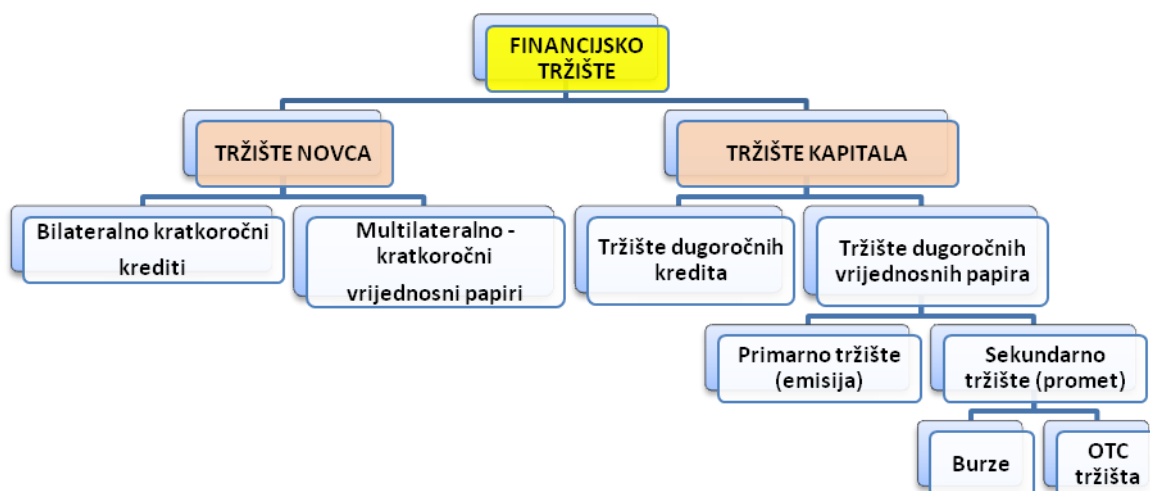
FINANCIJSKO TRŽIŠTE

TRŽIŠTE NOVCA

TRŽIŠTE KAPITALA

Bilateralno kratkoročni krediti

Multilateralno - kratkoročni vrijednosni papiri

Tržište dugoročnih kredita

Tržište dugoročnih vrijednosnih papira

Primarno tržište (emisija)

Sekundarno tržište (promet)

Burze

OTC tržišta